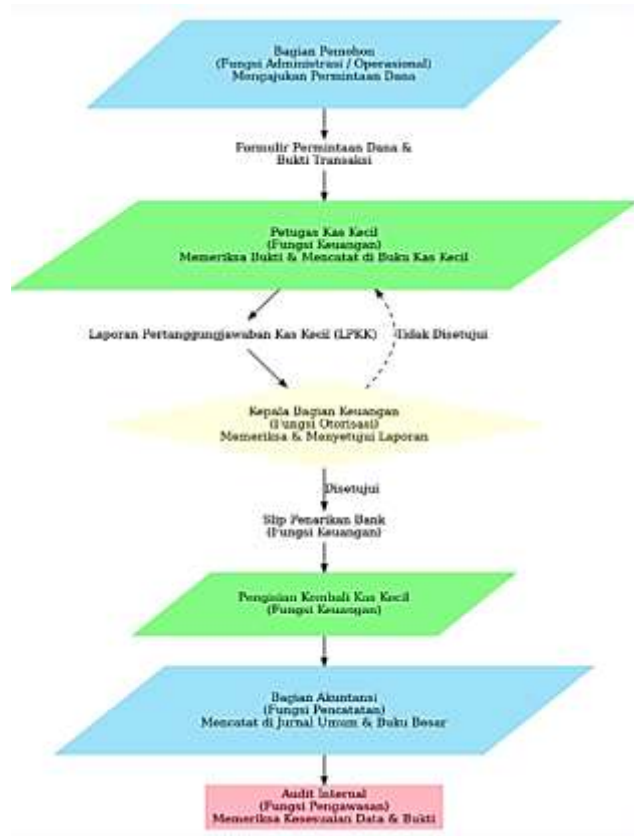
Bagian Pemohon
(Fungsi Administrasi / Operasional)
Mengajukan Permintaan Dana

Formulir Permintaan Dana &
Bukti Transaksi

Petugas Kas Kecil
(Fungsi Keuangan)
Memeriksa Bukti & Mencatat di Buku Kas Kecil

Laporan Pertanggungjawaban Kas Kecil (LPKK)

Tidak Disetujui

Kepala Bagian Keuangan
(Fungsi Otorisasi)
Memeriksa & Menyetujui Laporan

Disetujui

Slip Penarikan Bank
(Fungsi Keuangan)

Pengisian Kembali Kas Kecil
(Fungsi Keuangan)

Bagian Akuntansi
(Fungsi Pencatatan)
Mencatat di Jurnal Umum & Buku Besar

Audit Internal
(Fungsi Pengawasan)
Memeriksa Kesesuaian Data & Bukti